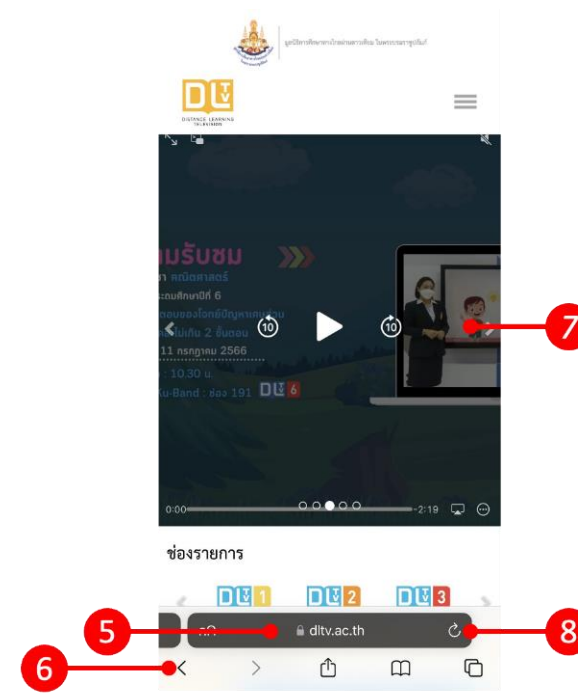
มูลนิธิการศึกษาทางไกลผ่านดาวเทียม ในพระบรมราชูปถัมภ์

DLTV
DISTANCE LEARNING TELEVISION

มรับชม
คณิตศาสตร์
ระถมศึกษาปีที่ 6
11 กรกฎาคม 2566
10.30 น.
Ku-Band : ช่อง 191 DLTV 6

10
10

0:00
-2:19

ช่องรายการ

DLTV 1
DLTV 2
DLTV 3

 กก
dltv.ac.th

5
6
7
8